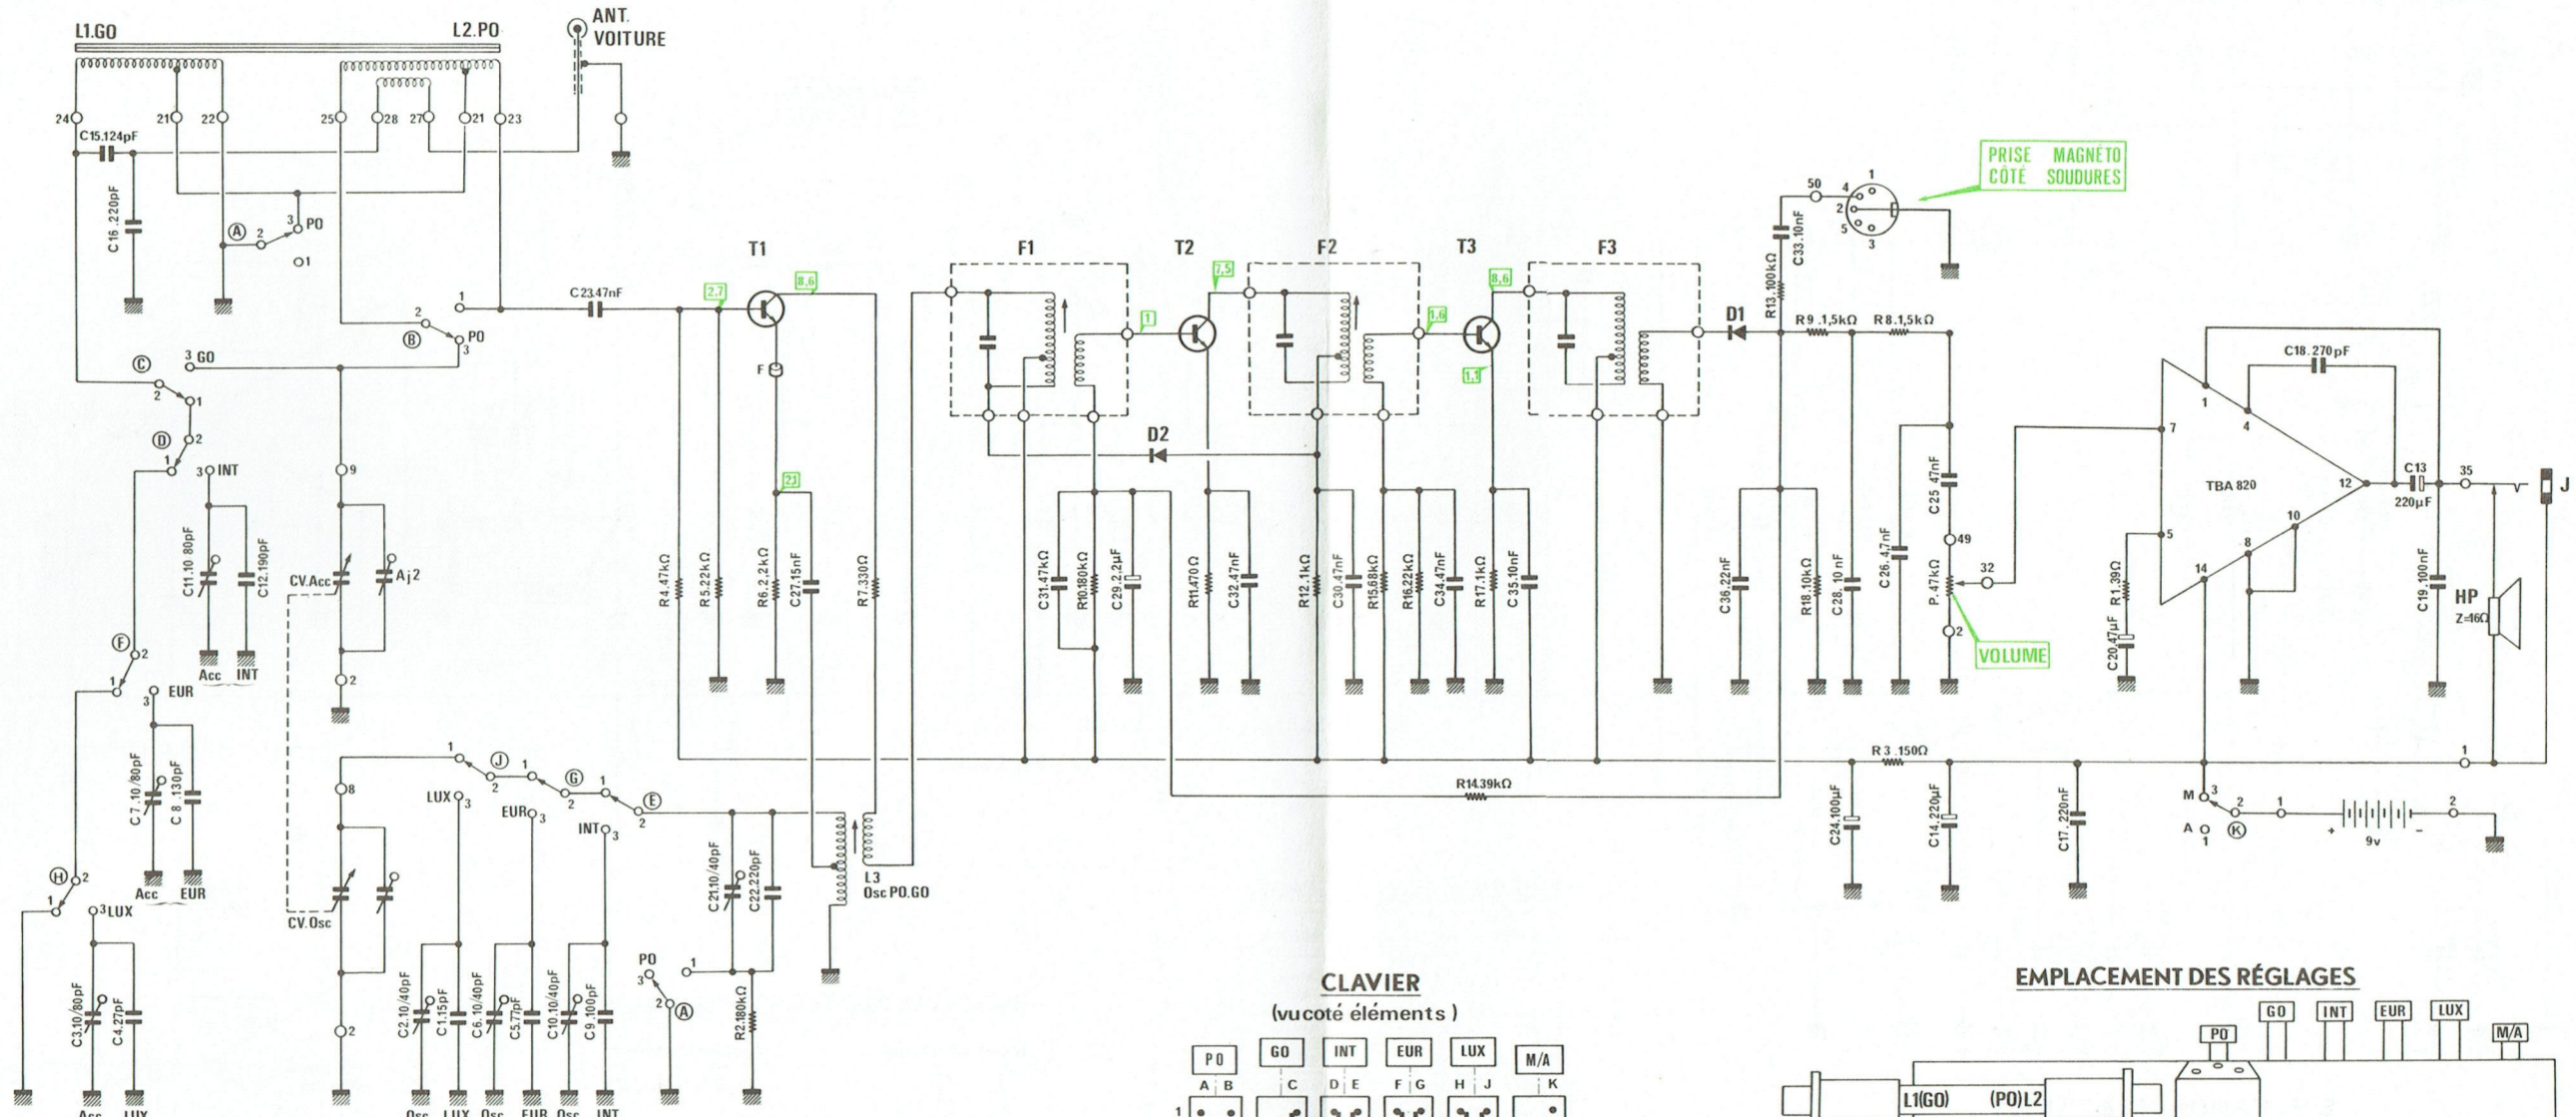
L1.GO L2.PO ANT. VOITURE

24 21 22 25 28 27 21 23

C15.124pF

C16.220pF

A 2 3 PO 1

B 2 1 PO 3

C 3 GO 2 1

D 2 1 3 INT

C11.10 80pF C12.190pF

Acc INT

CV.Acc Aj2

9 2

F 2 1 3 EUR

C 7.10/80pF C 8.130pF

Acc EUR

H 2 1 3 LUX

C3.10/80pF C4.27pF

Acc LUX

CV.Osc

8 2

LUX 3 EUR 3 INT 3

C2.10/40pF C1.15pF C6.10/40pF C5.77pF C10.10/40pF C9.100pF

Osc LUX Osc EUR Osc INT

1 J 2 1 G 2 1 E 2

C21.10/40pF C22.220pF

PO 1 2 A

R2.180kΩ

C23.47nF

T1 2,7 8,6

F

2,1

R4.47kΩ R5.22kΩ R6.2.2kΩ C27.15nF R7.330Ω

L3 Osc PO.GO

F1 1 T2 7,5 F2 1,6 T3 8,6 1,1 F3

D2

C31.47kΩ R10.180kΩ C29.2.2µF R11.470Ω C32.47nF R12.1kΩ C30.47nF R15.68kΩ R16.22kΩ C34.47nF R17.1kΩ C35.10nF

D1

R13.100kΩ C33.10nF

50 4 1 2 5 3

PRISE MAGNÉTO CÔTÉ SOUDURES

R9.1,5kΩ R8.1,5kΩ

C36.22nF R18.10kΩ C28.10nF C26.4,7nF C25.47nF

49 32 P.47kΩ 2

VOLUME

C18.270pF

1 4 7 TBA 820 12 5 10 8 14

R1.39Ω C20.47µF

C13 220µF 35 J

C19.100nF HP Z=16Ω

R3.150Ω 1

R14.39kΩ

C24.100µF C14.220µF C17.220nF

M 3 2 1 A 1 K 9v 2

CLAVIER
(vu coté éléments)

PO GO INT EUR LUX M/A
A B C D E F G H J K
1

EMPLACEMENT DES RÉGLAGES

PO GO INT EUR LUX M/A

L1(GO) (PO)L2